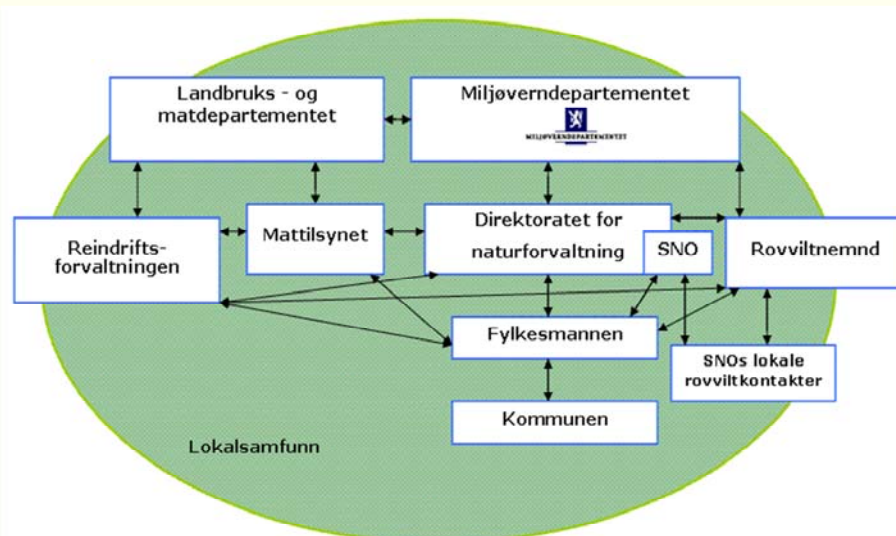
Landbruks - og matdepartementet

Miljøverndepartementet

MILJØVERNDEPARTEMENTET

Reindriftsforvaltningen

Mattilsynet

Direktoratet for naturforvaltning

SNO

Rovviltnemnd

Fylkesmannen

SNOs lokale rovviltkontakter

Kommunen

Lokalsamfunn